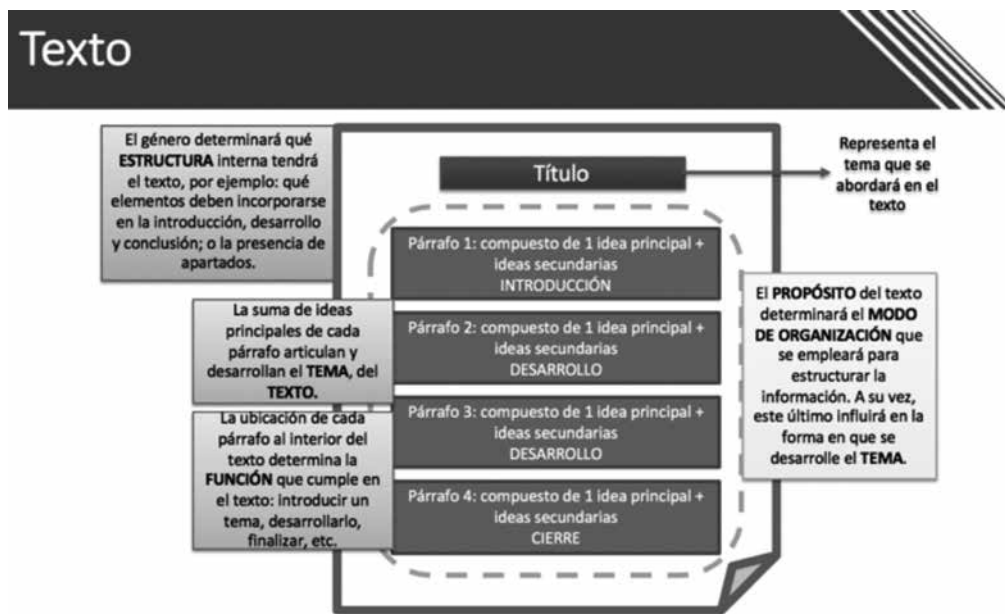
Texto

El género determinará qué **ESTRUCTURA** interna tendrá el texto, por ejemplo: qué elementos deben incorporarse en la introducción, desarrollo y conclusión; o la presencia de apartados.

Título

Representa el tema que se abordará en el texto

Párrafo 1: compuesto de 1 idea principal + ideas secundarias
INTRODUCCIÓN

La suma de ideas principales de cada párrafo articulan y desarrollan el **TEMA**, del **TEXTO.**

Párrafo 2: compuesto de 1 idea principal + ideas secundarias
DESARROLLO

El **PROPÓSITO** del texto determinará el **MODO DE ORGANIZACIÓN** que se empleará para estructurar la información. A su vez, este último influirá en la forma en que se desarrolle el **TEMA**.

La ubicación de cada párrafo al interior del texto determina la **FUNCIÓN** que cumple en el texto: introducir un tema, desarrollarlo, finalizar, etc.

Párrafo 3: compuesto de 1 idea principal + ideas secundarias
DESARROLLO

Párrafo 4: compuesto de 1 idea principal + ideas secundarias
CIERRE